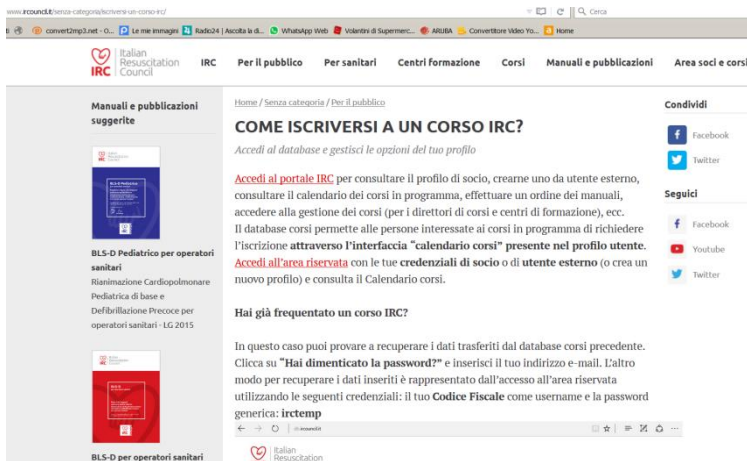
www.ircouncil.it/senza-categoria/iscriversi-un-corso-irc/

Cerca

convert2mp3.net - O... Le mie immagini Radio24 | Ascolta la di... WhatsApp Web Volantini di Supermerc... ARUBA Convertitore Video Yo... Home

Italian Resuscitation Council IRC

IRC Per il pubblico Per sanitari Centri formazione Corsi Manuali e pubblicazioni Area soci e corsi

Manuali e pubblicazioni suggerite

BLS-D Pediatrico per operatori sanitari
Rianimazione Cardiopolmonare Pediatrica di base e Defibrillazione Precoce per operatori sanitari - LG 2015

BLS-D per operatori sanitari

Home / Senza categoria / Per il pubblico

COME ISCRIVERSI A UN CORSO IRC?

Accedi al database e gestisci le opzioni del tuo profilo

Accedi al portale IRC per consultare il profilo di socio, crearne uno da utente esterno, consultare il calendario dei corsi in programma, effettuare un ordine dei manuali, accedere alla gestione dei corsi (per i direttori di corsi e centri di formazione), ecc.
Il database corsi permette alle persone interessate ai corsi in programma di richiedere l'iscrizione attraverso l'interfaccia "calendario corsi" presente nel profilo utente.
Accedi all'area riservata con le tue credenziali di socio o di utente esterno (o crea un nuovo profilo) e consulta il Calendario corsi.

Hai già frequentato un corso IRC?

In questo caso puoi provare a recuperare i dati trasferiti dal database corsi precedente. Clicca su "Hai dimenticato la password?" e inserisci il tuo indirizzo e-mail. L'altro modo per recuperare i dati inseriti è rappresentato dall'accesso all'area riservata utilizzando le seguenti credenziali: il tuo Codice Fiscale come username e la password generica: irctemp

Italian Resuscitation

Condividi

Facebook

Twitter

Seguici

Facebook

Youtube

Twitter